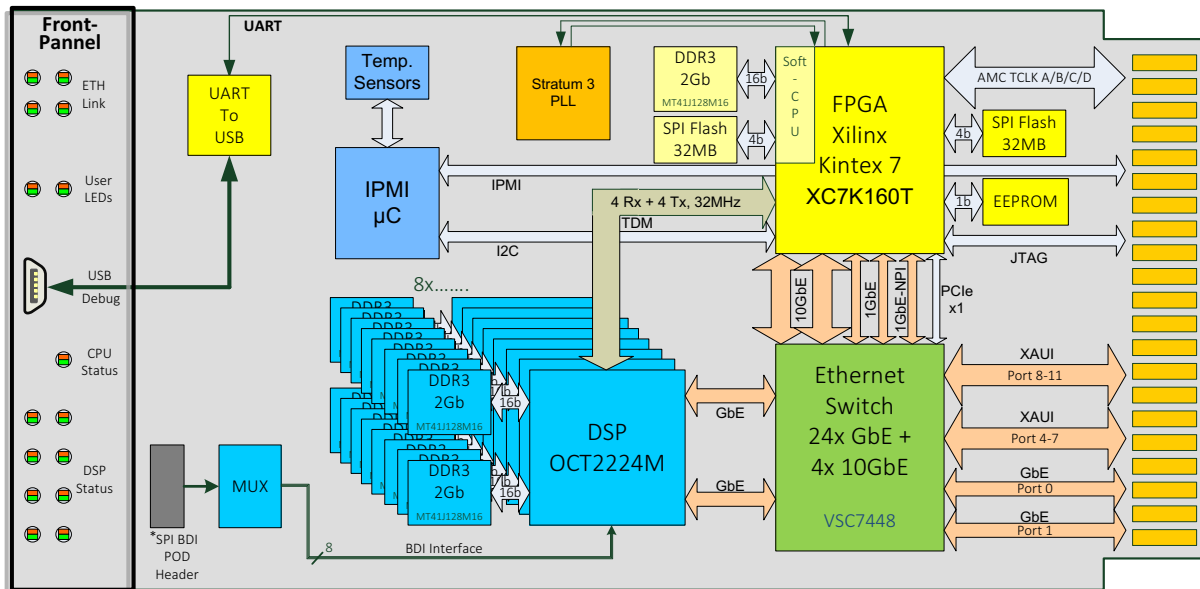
Front-Pannel

ETH Link

User LEDs

USB Debug

CPU Status

DSP Status

UART

UART To USB

Temp. Sensors

Stratum 3 PLL

DDR3 2Gb MT41J128M16

16b

SPI Flash 32MB

4b

Soft - C P U

FPGA Xilinx Kintex 7 XC7K160T

AMC TCLK A/B/C/D

4b

SPI Flash 32MB

IPMI µC

IPMI

4 Rx + 4 Tx, 32MHz

TDM

1b

EEPROM

I2C

JTAG

8x.......

DDR3

DDR3 2Gb MT41J128M16

16b

DDR3 2Gb MT41J128M16

16b

10GbE

1GbE

1GbE-NPI

PCIe x1

DSP OCT2224M

GbE

GbE

Ethernet Switch 24x GbE + 4x 10GbE

VSC7448

XAUI Port 8-11

XAUI Port 4-7

GbE Port 0

GbE Port 1

MUX

*SPI BDI POD Header

8

BDI Interface